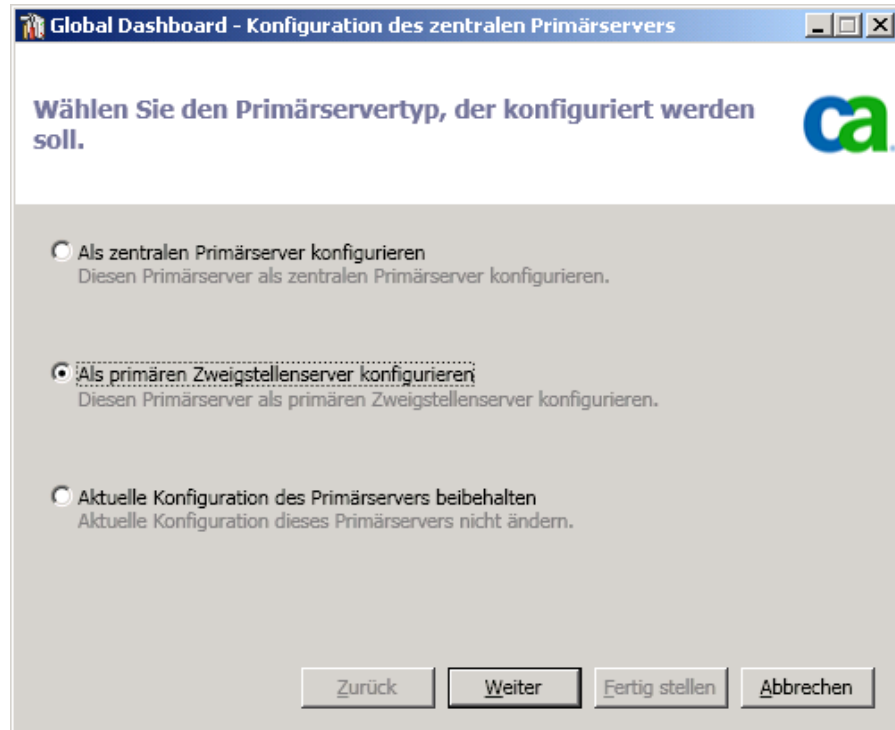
Global Dashboard - Konfiguration des zentralen Primärservers

Wählen Sie den Primärservertyp, der konfiguriert werden soll.

ca

Als zentralen Primärserver konfigurieren
Diesen Primärserver als zentralen Primärserver konfigurieren.

Als primären Zweigstellenserver konfigurieren
Diesen Primärserver als primären Zweigstellenserver konfigurieren.

Aktuelle Konfiguration des Primärservers beibehalten
Aktuelle Konfiguration dieses Primärservers nicht ändern.

Zurück
Weiter
Fertig stellen
Abbrechen